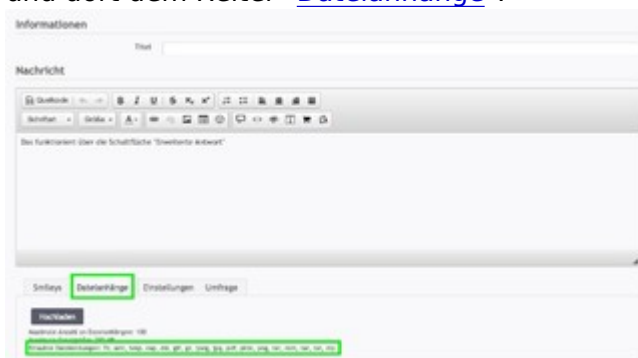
und dort dem Reiter "Dateianhänge".

Informationen

Titel

Nachricht

Quellcode

Schriftart · Größe ·

Das funktioniert über die Schaltfläche "Erweiterte Antwort"

Smilies Dateianhänge Einstellungen Umfrage

Hochladen

Maximale Anzahl an Dateianhängen: 100

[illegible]

Erlaubte Dateiendungen: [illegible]